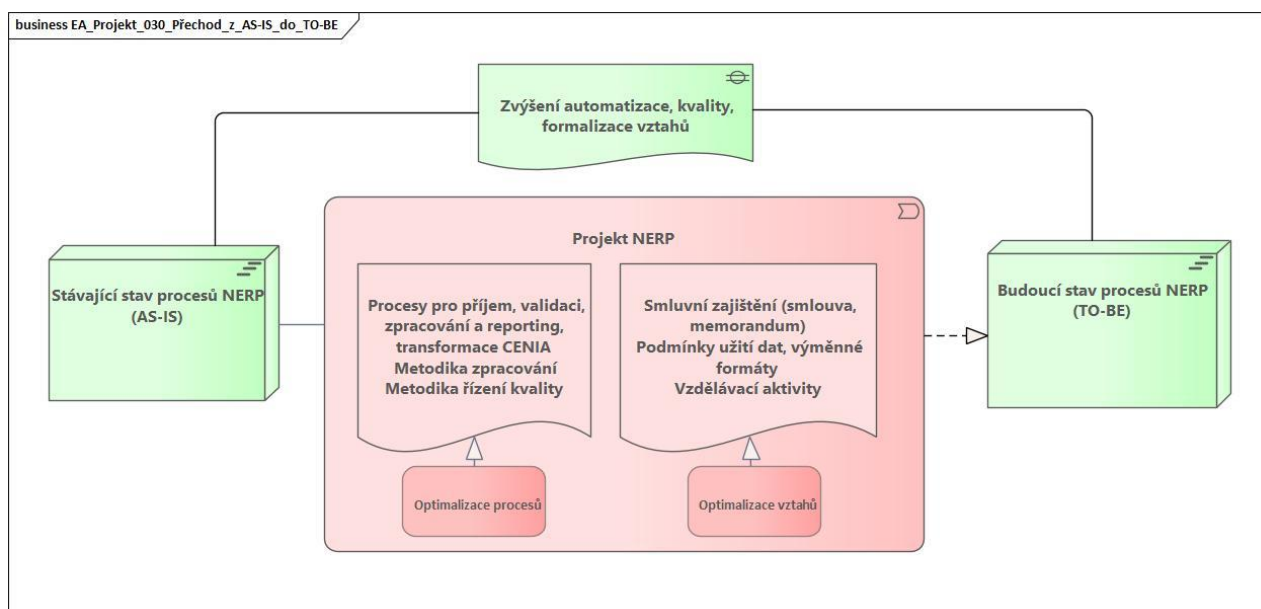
business EA_Projekt_030_Přechod_z_AS-IS_do_TO-BE

Zvýšení automatizace, kvality, formalizace vztahů

Stávající stav procesů NERP (AS-IS)

Projekt NERP

Procesy pro příjem, validaci, zpracování a reporting, transformace CENIA
Metodika zpracování
Metodika řízení kvality

Smluvní zajištění (smlouva, memorandum)
Podmínky užití dat, výměnné formáty
Vzdělávací aktivity

Optimalizace procesů

Optimalizace vztahů

Budoucí stav procesů NERP (TO-BE)